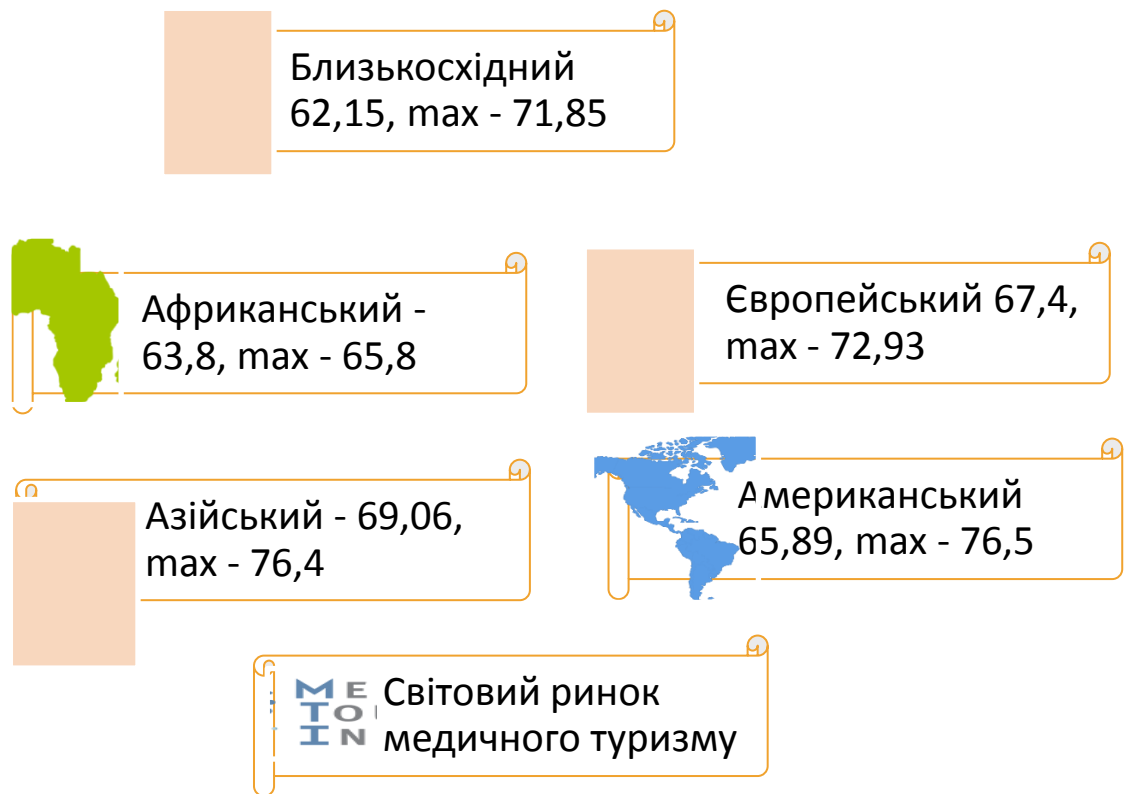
Близькосхідний 62,15, max - 71,85

Африканський - 63,8, max - 65,8

Європейський 67,4, max - 72,93

Азійський - 69,06, max - 76,4

Американський 65,89, max - 76,5

ME TOU IN

Світовий ринок медичного туризму